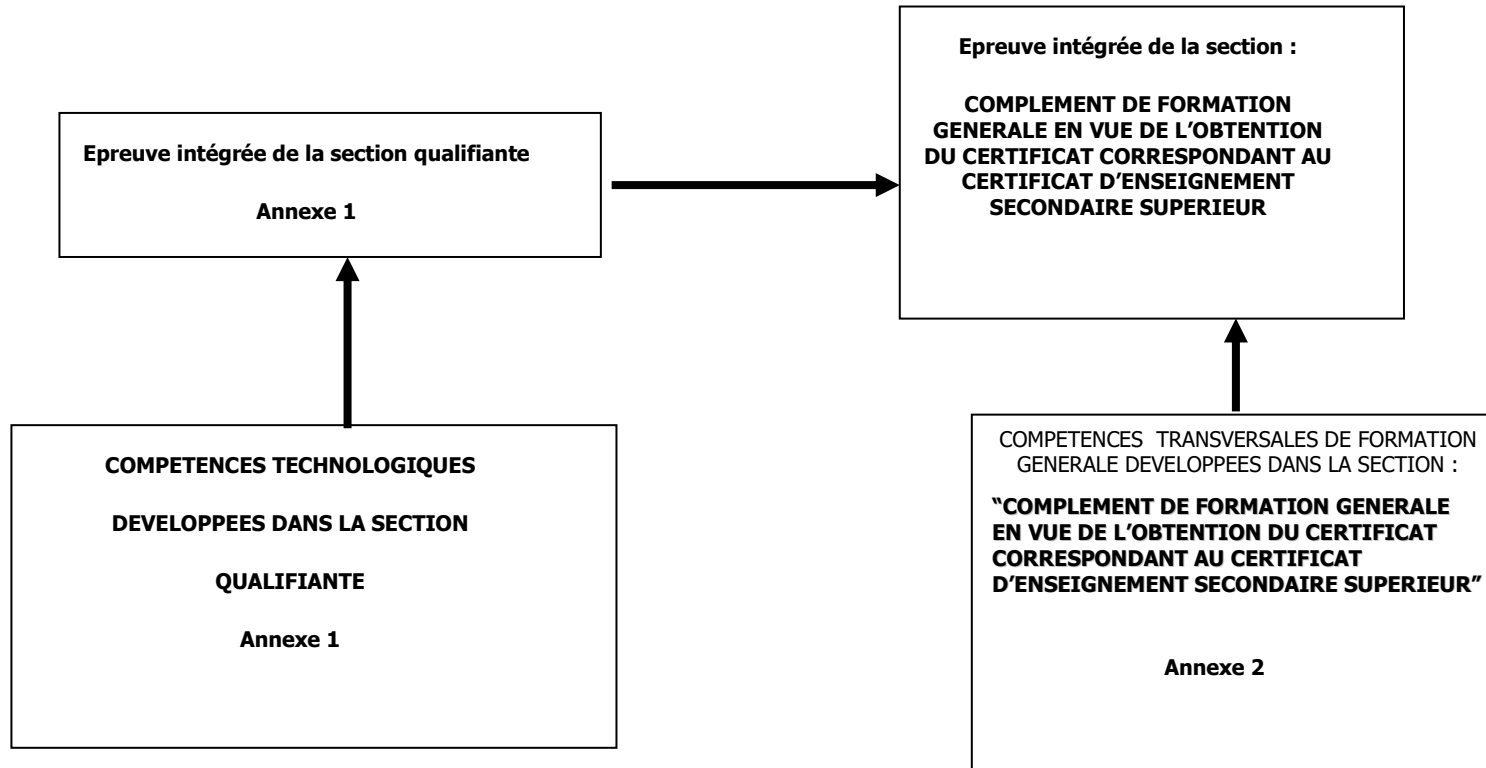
Epreuve intégrée de la section qualifiante

Annexe 1

Epreuve intégrée de la section :

COMPLEMENT DE FORMATION GENERALE EN VUE DE L'OBTENTION DU CERTIFICAT CORRESPONDANT AU CERTIFICAT D'ENSEIGNEMENT SECONDAIRE SUPERIEUR

COMPETENCES TECHNOLOGIQUES

DEVELOPPEES DANS LA SECTION

QUALIFIANTE

Annexe 1

COMPETENCES TRANSVERSALES DE FORMATION GENERALE DEVELOPPEES DANS LA SECTION :

"COMPLEMENT DE FORMATION GENERALE EN VUE DE L'OBTENTION DU CERTIFICAT CORRESPONDANT AU CERTIFICAT D'ENSEIGNEMENT SECONDAIRE SUPERIEUR"

Annexe 2